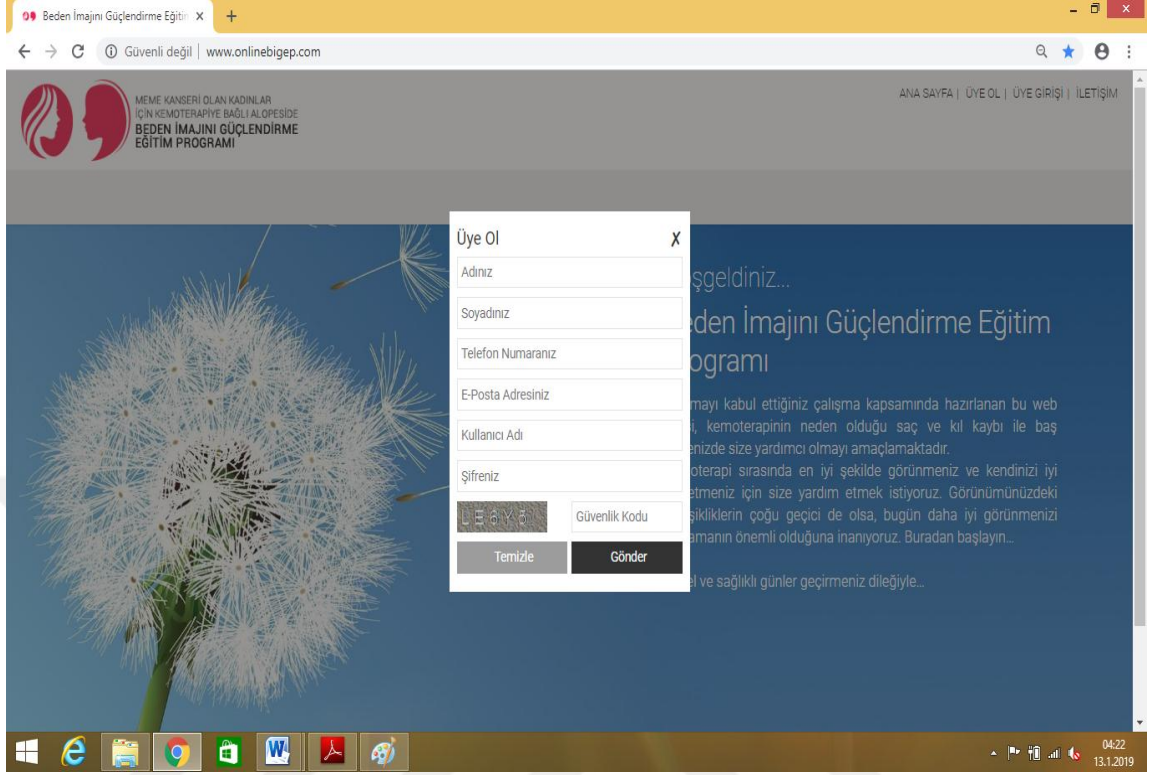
Beden İmajını Güçlendirme Eğitin ×

Güvenli değil | www.onlinebigep.com

MEME KANSERİ OLAN KADINLAR İÇİN KEMOTERAPİYE BAĞLI ALOPESİDE BEDEN İMAJINI GÜÇLENDİRME EĞİTİM PROGRAMI

ANA SAYFA | ÜYE OL | ÜYE GİRİŞİ | İLETİŞİM

Üye Ol X

Adınız

Soyadınız

Telefon Numaranız

E-Posta Adresiniz

Kullanıcı Adı

Şifreniz

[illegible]

Güvenlik Kodu

Temizle

Gönder

şgeldiniz...

eden İmajını Güçlendirme Eğitim ogramı

mayı kabul ettiğiniz çalışma kapsamında hazırlanan bu web i, kemoterapinin neden olduğu saç ve kıl kaybı ile baş enizde size yardımcı olmayı amaçlamaktadır.

oterapi sırasında en iyi şekilde görünmeniz ve kendinizi iyi etmeniz için size yardım etmek istiyoruz. Görünümünüzdeki şiklilerin çoğu geçici de olsa, bugün daha iyi görünmenizi amanın önemli olduğuna inanıyoruz. Buradan başlayın...

el ve sağlıklı günler geçirmeniz dileğiyle...

04:22
13.1.2019